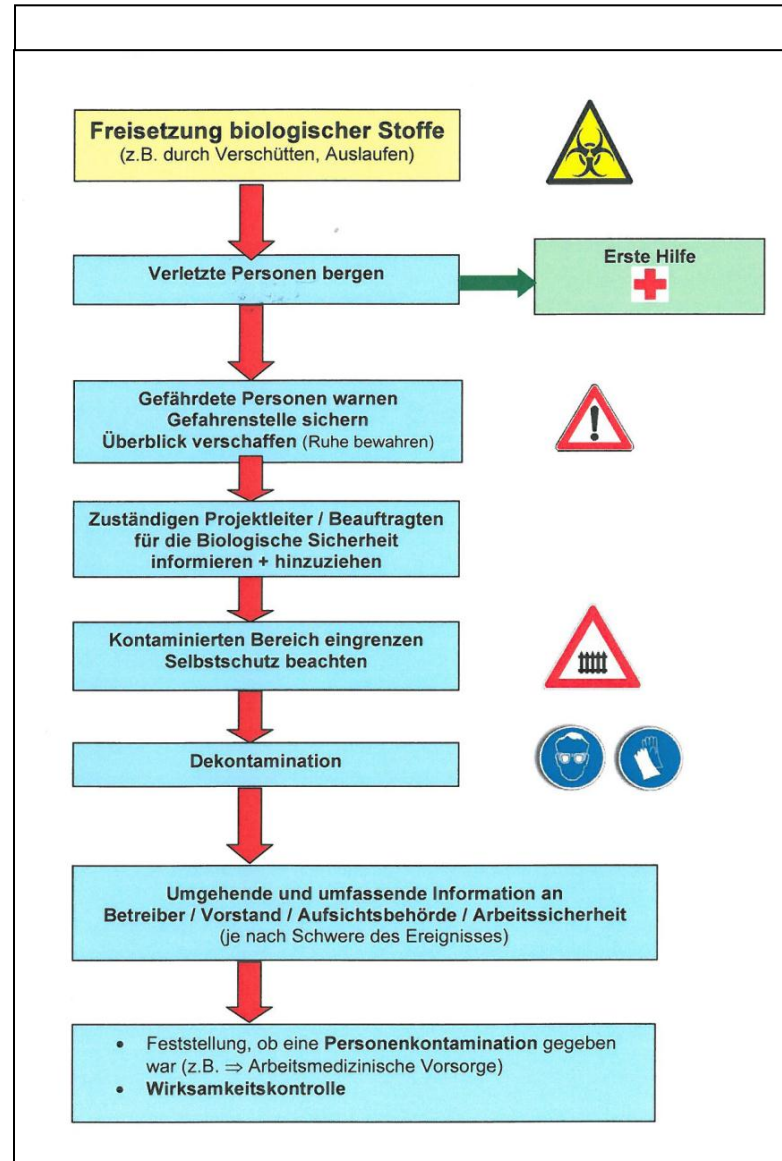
Freisetzung biologischer Stoffe
(z.B. durch Verschütten, Auslaufen)

Verletzte Personen bergen

Erste Hilfe

Gefährdete Personen warnen
Gefahrenstelle sichern
Überblick verschaffen (Ruhe bewahren)

Zuständigen Projektleiter / Beauftragten für die Biologische Sicherheit informieren + hinzuziehen

Kontaminierten Bereich eingrenzen
Selbstschutz beachten

Dekontamination

Umgehende und umfassende Information an
Betreiber / Vorstand / Aufsichtsbehörde / Arbeitssicherheit
(je nach Schwere des Ereignisses)

- Feststellung, ob eine Personenkontamination gegeben war (z.B. $\Rightarrow$ Arbeitsmedizinische Vorsorge)
- Wirksamkeitskontrolle